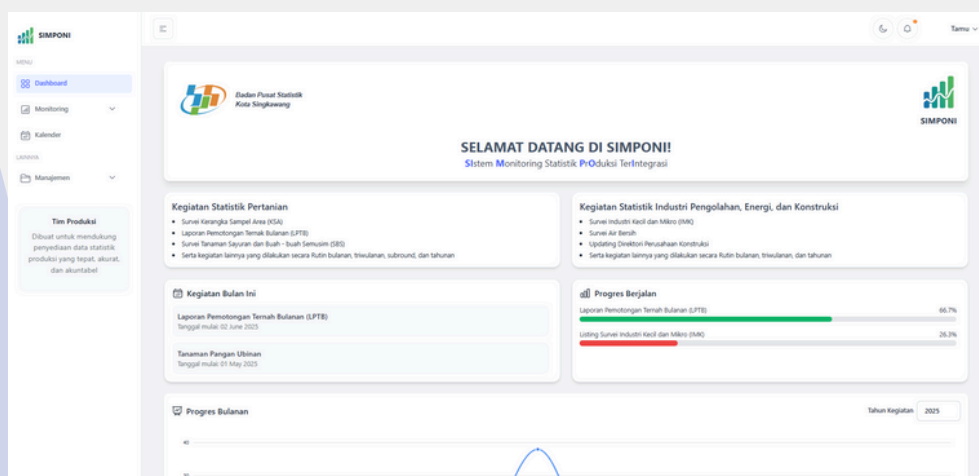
SIMPONI

MENU

Dashboard

Monitoring

Kalender

LAINNYA

Manajemen

Tim Produksi

Dibuat untuk mendukung penyediaan data statistik produksi yang tepat, akurat, dan akuntabel

Tamu

Badan Pusat Statistik
Kota Singkawang

SIMPONI

SELAMAT DATANG DI SIMPONI!

SIstem Monitoring Statistik PrOduksi TerIntegrasi

Kegiatan Statistik Pertanian

- Survei Kerangka Sampel Area (KSA)
- Laporan Pemotongan Ternak Bulanan (LPTB)
- Survei Tanaman Sayuran dan Buah - buah Semusim (SBS)
- Serta kegiatan lainnya yang dilakukan secara Rutin bulanan, triwulanan, subround, dan tahunan

Kegiatan Statistik Industri Pengolahan, Energi, dan Konstruksi

- Survei Industri Kecil dan Mikro (IMK)
- Survei Air Bersih
- Updating Direktori Perusahaan Konstruksi
- Serta kegiatan lainnya yang dilakukan secara Rutin bulanan, triwulanan, dan tahunan

Kegiatan Bulan Ini

Laporan Pemotongan Ternah Bulanan (LPTB)
Tanggal mulai: 02 June 2025

Tanaman Pangan Ubinan
Tanggal mulai: 01 May 2025

Progres Berjalan

Laporan Pemotongan Ternah Bulanan (LPTB) 66.7%

Listing Survei Industri Kecil dan Mikro (IMK) 26.3%

Progres Bulanan

Tahun Kegiatan 2025

40

30